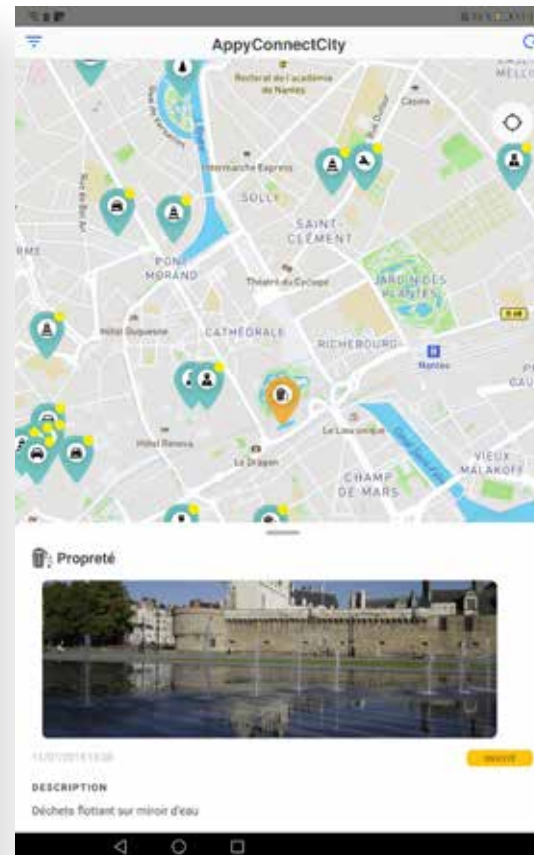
AppyConnectCity

Rectorat de l'académie de Nantes

Casino

Intermarché Express

SOLLY

SAINT-CLÉMENT

PONT MORAND

Théâtre du Cyclope

JARDIN DES PLANTES

Hôtel Duquesne

CATHÉDRALE

RICHEBOURG

Nantes

Le Lieu unique

Hôtel Renova

Le Dragon

CHAMP DE MARS

VIEUX MALAKOFF

Propreté

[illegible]

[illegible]

DESCRIPTION

Déchets flottant sur miroir d'eau